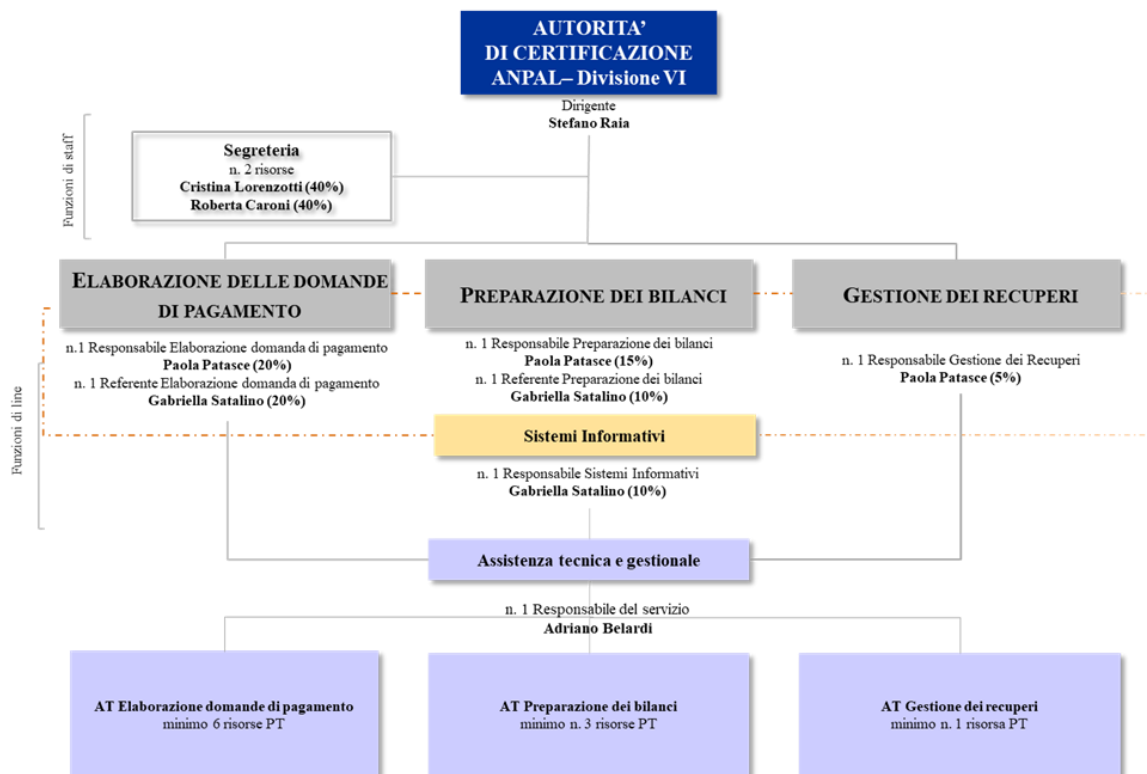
AUTORITA'
DI CERTIFICAZIONE
ANPAL– Divisione VI

Dirigente
Stefano Raia

Funzioni di staff

Segreteria
n. 2 risorse
Cristina Lorenzotti (40%)
Roberta Caroni (40%)

ELABORAZIONE DELLE DOMANDE DI PAGAMENTO

PREPARAZIONE DEI BILANCI

GESTIONE DEI RECUPERI

n.1 Responsabile Elaborazione domanda di pagamento
Paola Patasce (20%)
n. 1 Referente Elaborazione domanda di pagamento
Gabriella Satalino (20%)

n. 1 Responsabile Preparazione dei bilanci
Paola Patasce (15%)
n. 1 Referente Preparazione dei bilanci
Gabriella Satalino (10%)

n. 1 Responsabile Gestione dei Recuperi
Paola Patasce (5%)

Funzioni di line

Sistemi Informativi

n. 1 Responsabile Sistemi Informativi
Gabriella Satalino (10%)

Assistenza tecnica e gestionale

n. 1 Responsabile del servizio
Adriano Belardi

AT Elaborazione domande di pagamento
minimo 6 risorse PT

AT Preparazione dei bilanci
minimo n. 3 risorse PT

AT Gestione dei recuperi
minimo n. 1 risorsa PT